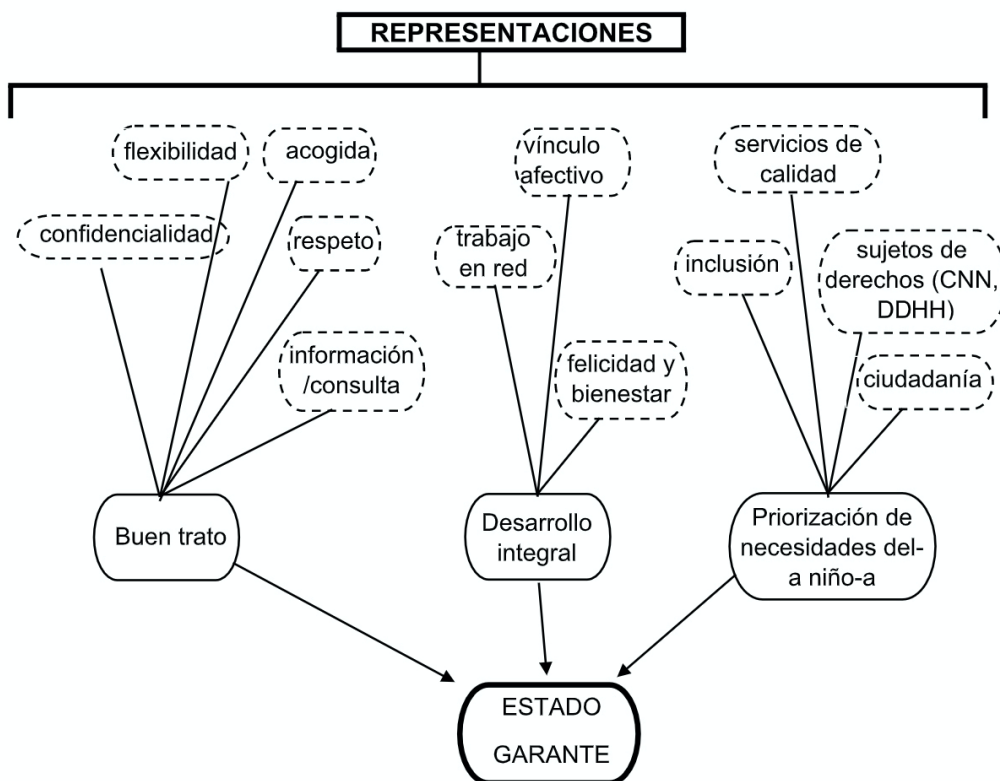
REPRESENTACIONES

flexibilidad

acogida

confidencialidad

respeto

información /consulta

Buen trato

vínculo afectivo

trabajo en red

felicidad y bienestar

Desarrollo integral

servicios de calidad

inclusión

sujetos de derechos (CNN, DDHH)

ciudadanía

Priorización de necesidades del-a niño-a

ESTADO GARANTE